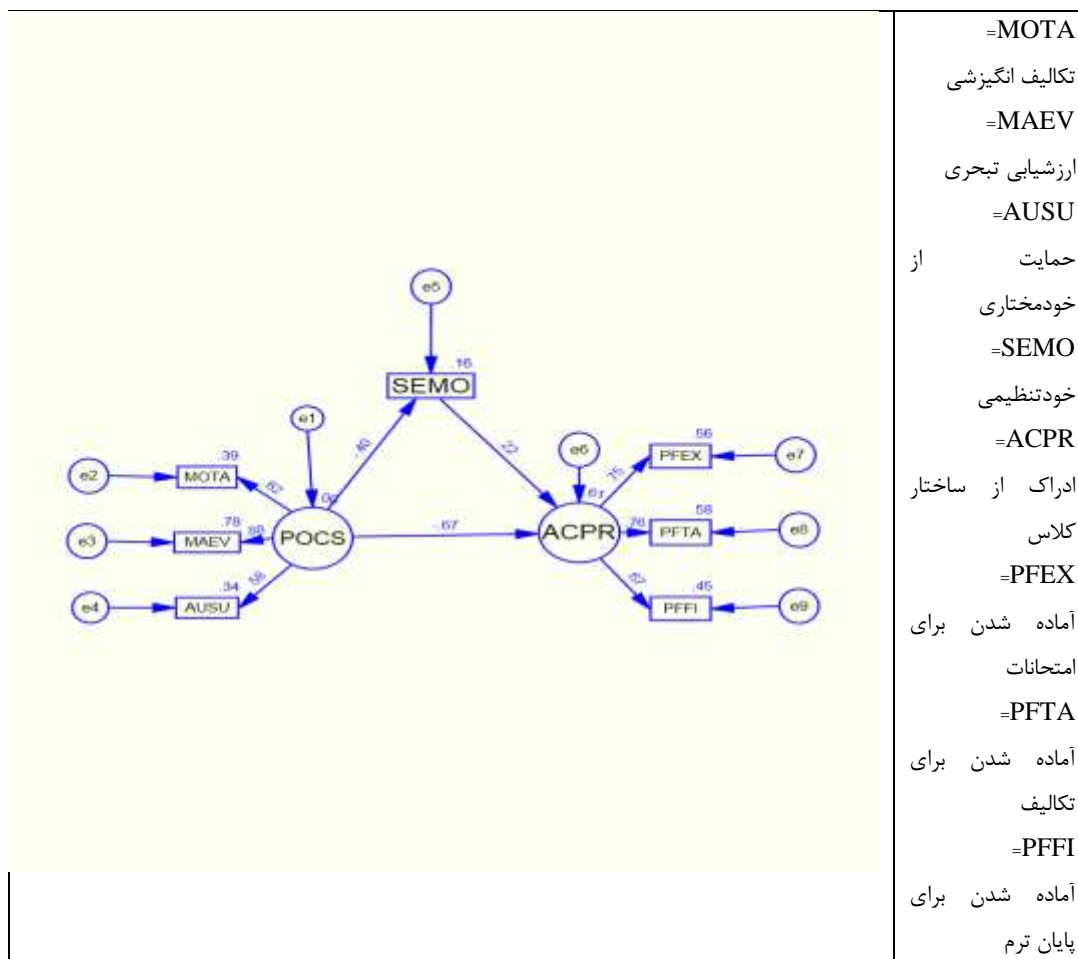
e5
.16
SEMO
e1
.40
.22
e6
.56
e2
.39
MOTA
.62
.06
.61
.75
PFEX
e7
e3
.78
MAEV
.88
POCS
-.67
ACPR
.76
.58
PFTA
e8
.34
.58
.67
.45
e4
AUSU
PFFI
e9

=MOTA
تکالیف انگیزشی
=MAEV
ارزشیابی تبحری
=AUSU
حمایت از خودمختاری
=SEMO
خودتنظیمی
=ACPR
ادراک از ساختار کلاس
=PFEX
آماده شدن برای امتحانات
=PFTA
آماده شدن برای تکالیف
=PFFI
آماده شدن برای پایان ترم